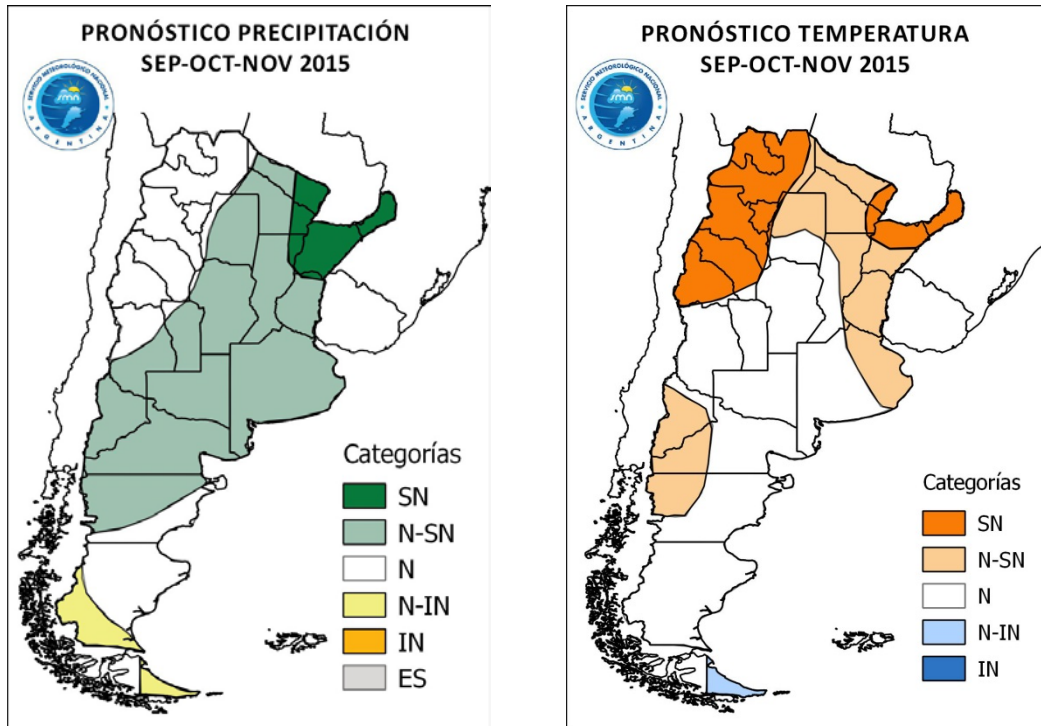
PRONÓSTICO PRECIPITACIÓN
SEP-OCT-NOV 2015

SERVICIO METEOROLÓGICO NACIONAL
smn
ARGENTINA

Categorías
SN
N-SN
N
N-IN
IN
ES

PRONÓSTICO TEMPERATURA
SEP-OCT-NOV 2015

SERVICIO METEOROLÓGICO NACIONAL
smn
ARGENTINA

Categorías
SN
N-SN
N
N-IN
IN